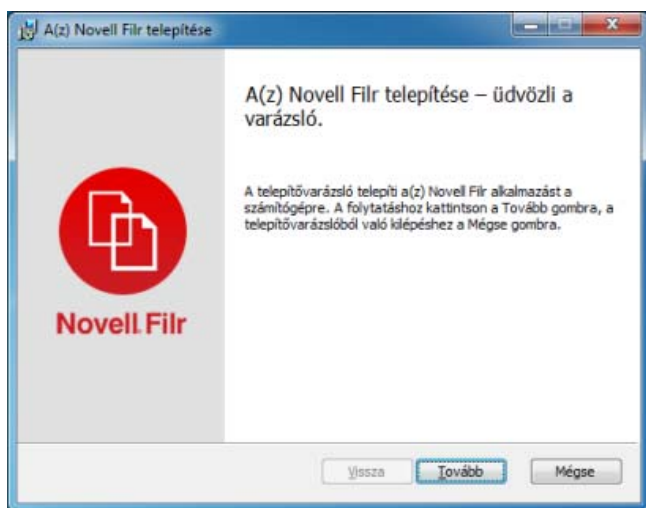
A(z) Novell Filr telepítése

A(z) Novell Filr telepítése – üdvözli a varázsló.

A telepítővarázsló telepíti a(z) Novell Filr alkalmazást a számítógépre. A folytatáshoz kattintson a Tovább gombra, a telepítővarázslóból való kilépéshez a Mégse gombra.

Novell Filr

Vissza
Tovább
Mégse